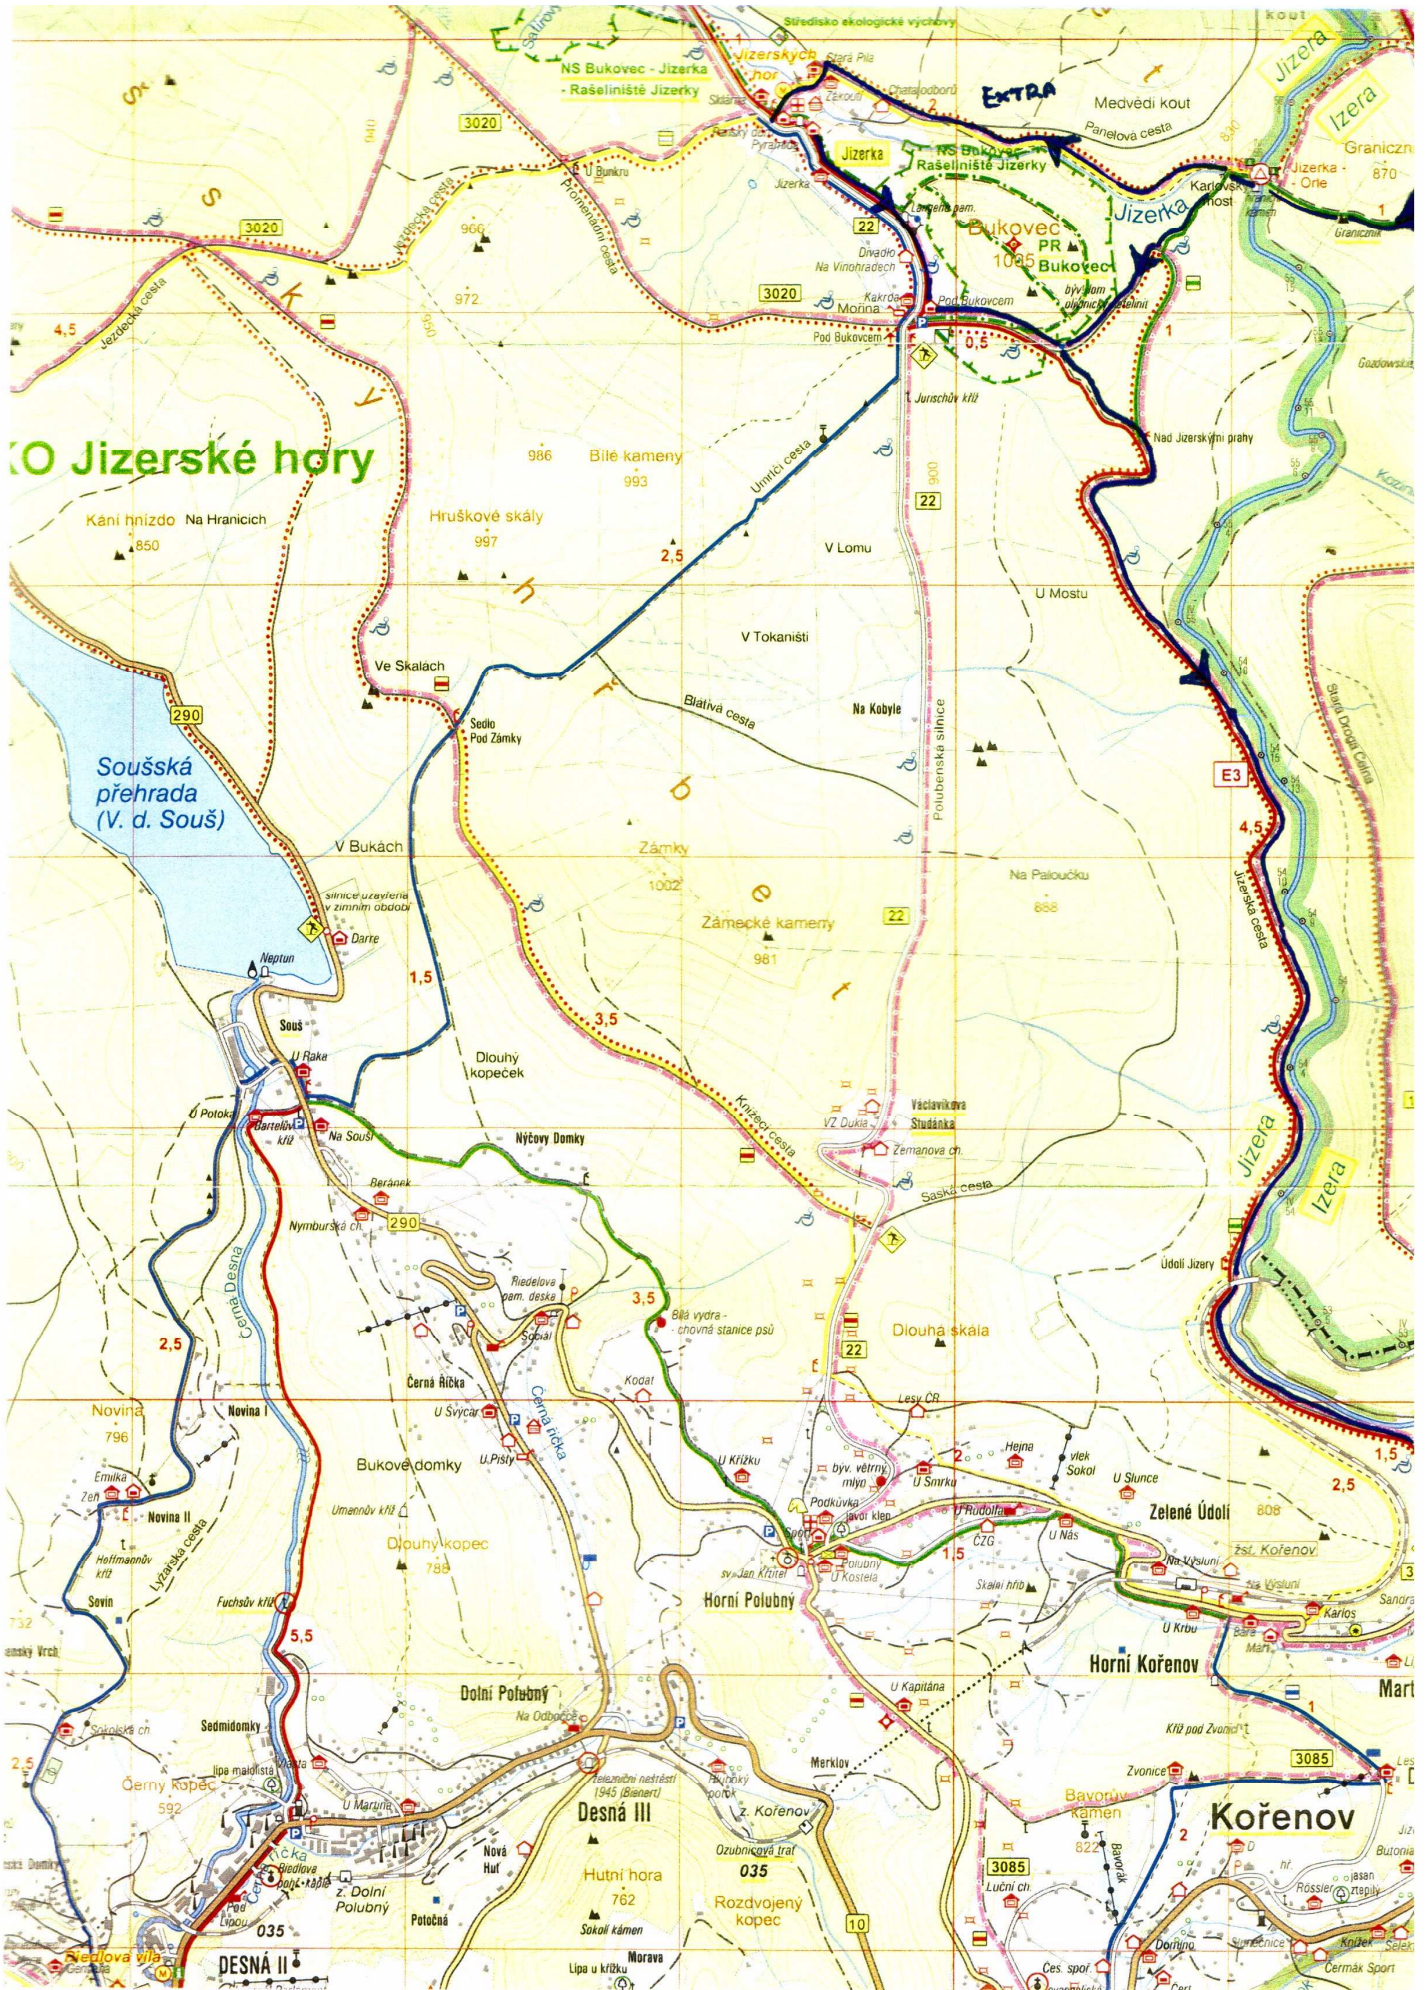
Středisko ekologické výchovy
NS Bukovec - Jizerka
- Rašeliniště Jizerky
Jizerských hor
Stará Pila
Zákoutí
Chata odborů
EXTRA
Medvědí kout
Panelová cesta
Jizera
Izera
Graniczn
3020
U Bunkru
Pyramida
Jizerka
NS Bukovec
Rašeliniště Jizerky
Jizerka - Orle
870
Karlovský most
Jizerka
Promenádní cesta
Jezdecká cesta
3020
960
22
Bukovec
1005
PR Bukovec
Na Vinohradech
Divadlo
972
3020
Mořina
Kakrda
Pod Bukovcem
bývalým obecním jelením
Pod Bukovcem
0,5
1
4,5
Jezdecká cesta
Jurischův kříž
KO Jizerské hory
986
Bílé kameny
993
Umrlčí cesta
Nad Jizerskými prahy
Kání hnízdo
Na Hranicích
850
Hruškové skály
997
2,5
V Lomu
22
U Mostu
V Tokaništi
Ve Skalách
Sedlo Pod Zámky
Blatná cesta
Na Kobyle
Polubenská silnice
290
Soušská přehrada (V. d. Souš)
E3
4,5
V Bukách
Zámky
1002
Na Paloučku
888
Jizerská cesta
silnice uzavřena v zimním období
Darre
Zámecké kameny
981
22
Neptun
1,5
Souš
3,5
U Rake
Dlouhý kopeček
Václavíkova Studánka
U Potoka
Bartelův kříž
Na Souši
Nyčovy Domky
VZ Dukla
Knížecí cesta
Zemanova ch.
Jizera
Izera
Beránek
Saská cesta
Nymburská ch.
290
Údolí Jizery
Černá Desná
Riedelova pam. deska
3,5
Sokol
Bílá vydra - chovná stanice psů
Dlouhá skála
22
2,5
Černá Říčka
Kodat
Lesy ČR
Novina
Novina I
U Švýcar
Černá říčka
U Křížku
Hejna
vlek Sokol
796
Bukové domky
U.Písty
byv. větrný mlýn
U Smrku
2
U Slunce
1,5
Emilka
Zeh
Novina II
Umannův kříž
Podkůvka
javor klen
U Rudolfa
U Nás
Zelené Údolí
808
2,5
Heffmannův kříž
Lyžařská cesta
Dlouhý kopec
785
sv. Jan Křtitel
Polubný
U Kostela
1,5
ČZG
Na Vyhlídce
žst. Kořenov
Skalní hřib
Sevin
Fuchsův kříž
Horní Polubný
Na Výsluní
Karlos
Sandra
752
5,5
U Krbu
Bare
Mari
Horní Kořenov
U Kapitána
1
Dolní Polubný
Na Odbočce
Kříž pod Zvoničí
Mart
Sokolská ch.
Sedmidomky
3085
2,5
Merklov
lípa malolistá
Zvonice
Černý Kopec
592
Železniční neštěstí 1945 (Bisnert)
Polubný potok
Bavorův kámen
822
Kořenov
U Martina
Desná III
z. Kořenov
Ozubnicová trať
2
Nová Huť
035
3085
Luční ch.
Bavorák
Butonia
z. Dolní Polubný
Hutní hora
762
Rozdvojený kopec
Rössler
jasan ztepilý
035
Potočná
10
Sokolí kámen
Riedlova vila
DESNÁ II
Lípa u křížku
Morava
Domino
Čes. spoř.
Knížek
Čermák Sport